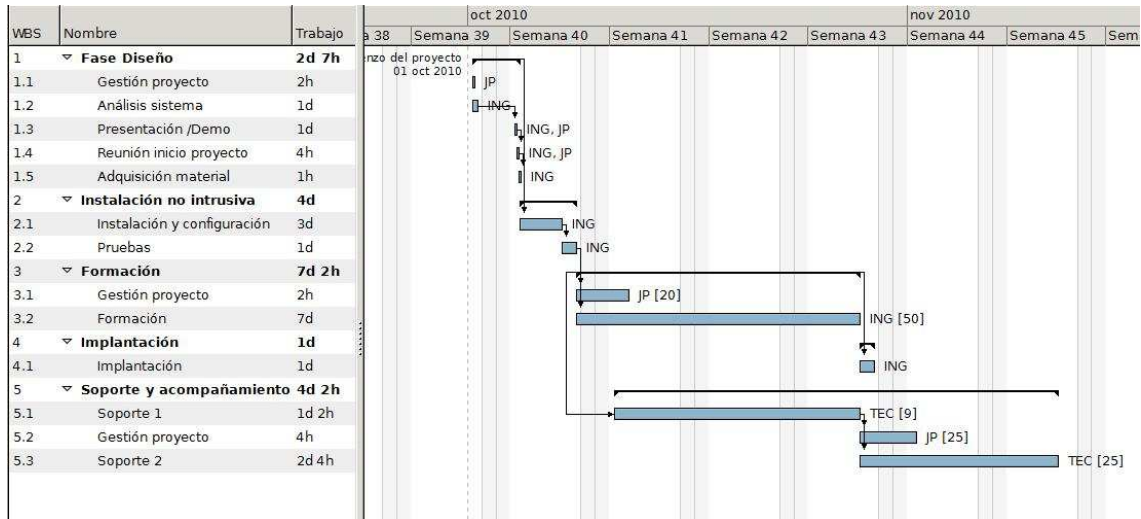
| WBS | Nombre | Trabajo |
|---|---|---|
| 1 | ▿ Fase Diseño | 2d 7h |
| 1.1 | Gestión proyecto | 2h |
| 1.2 | Análisis sistema | 1d |
| 1.3 | Presentación /Demo | 1d |
| 1.4 | Reunión inicio proyecto | 4h |
| 1.5 | Adquisición material | 1h |
| 2 | ▿ Instalación no intrusiva | 4d |
| 2.1 | Instalación y configuración | 3d |
| 2.2 | Pruebas | 1d |
| 3 | ▿ Formación | 7d 2h |
| 3.1 | Gestión proyecto | 2h |
| 3.2 | Formación | 7d |
| 4 | ▿ Implantación | 1d |
| 4.1 | Implantación | 1d |
| 5 | ▿ Soporte y acompañamiento | 4d 2h |
| 5.1 | Soporte 1 | 1d 2h |
| 5.2 | Gestión proyecto | 4h |
| 5.3 | Soporte 2 | 2d 4h |

oct 2010 nov 2010
a 38 Semana 39 Semana 40 Semana 41 Semana 42 Semana 43 Semana 44 Semana 45 Sem

nzo del proyecto
01 oct 2010

JP
ING
ING, JP
ING, JP
ING
ING
ING
JP [20]
ING [50]
ING
TEC [9]
JP [25]
TEC [25]